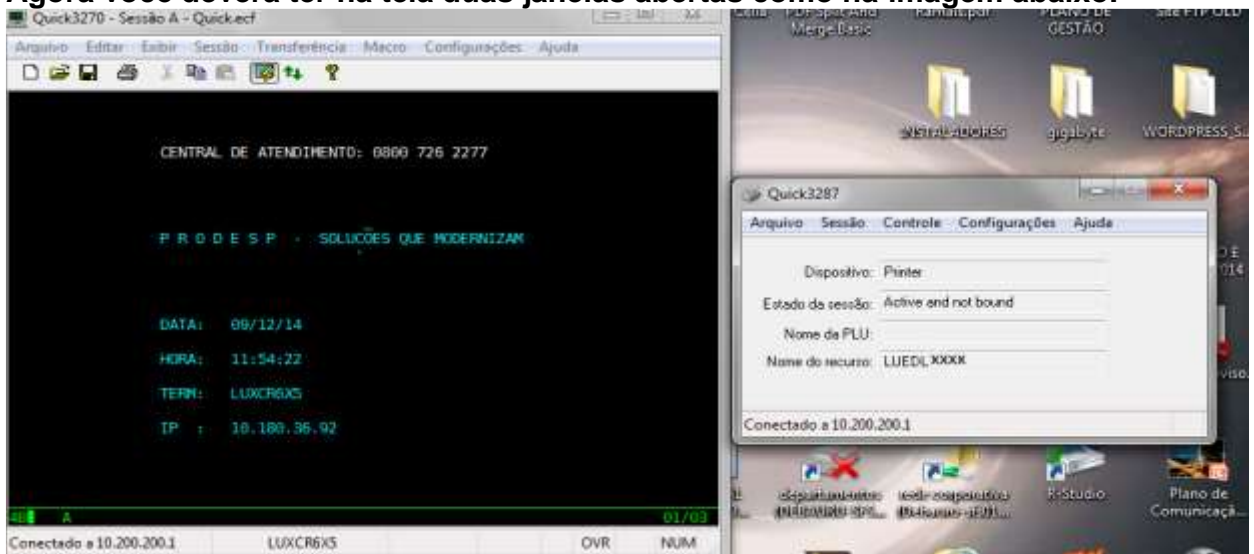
Agora você deverá ter na tela duas janelas abertas como na imagem abaixo:

Quick3270 - Sessão A - Quick.ecf

Arquivo Editar Exibir Sessão Transferência Macro Configurações Ajuda

CENTRAL DE ATENDIMENTO: 0800 726 2277

P R O D E S P - SOLUCÕES QUE MODERNIZAM

DATA: 09/12/14

HORA: 11:54:22

TERM: LUXCR6X5

IP : 10.180.36.92

A 01/03

Conectado a 10.200.200.1 LUXCR6X5 OVR NUM

Merge Basic

PLANO DE GESTÃO

INSTALADORES gigabyte WORDPRESS_S

Quick3287

Arquivo Sessão Controle Configurações Ajuda

Dispositivo: Printer

Estado da sessão: Active and not bound

Nome da PLU:

Nome do recurso: LUEDLXXXX

Conectado a 10.200.200.1

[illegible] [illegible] R-Studio Plano de Comunicaçã...